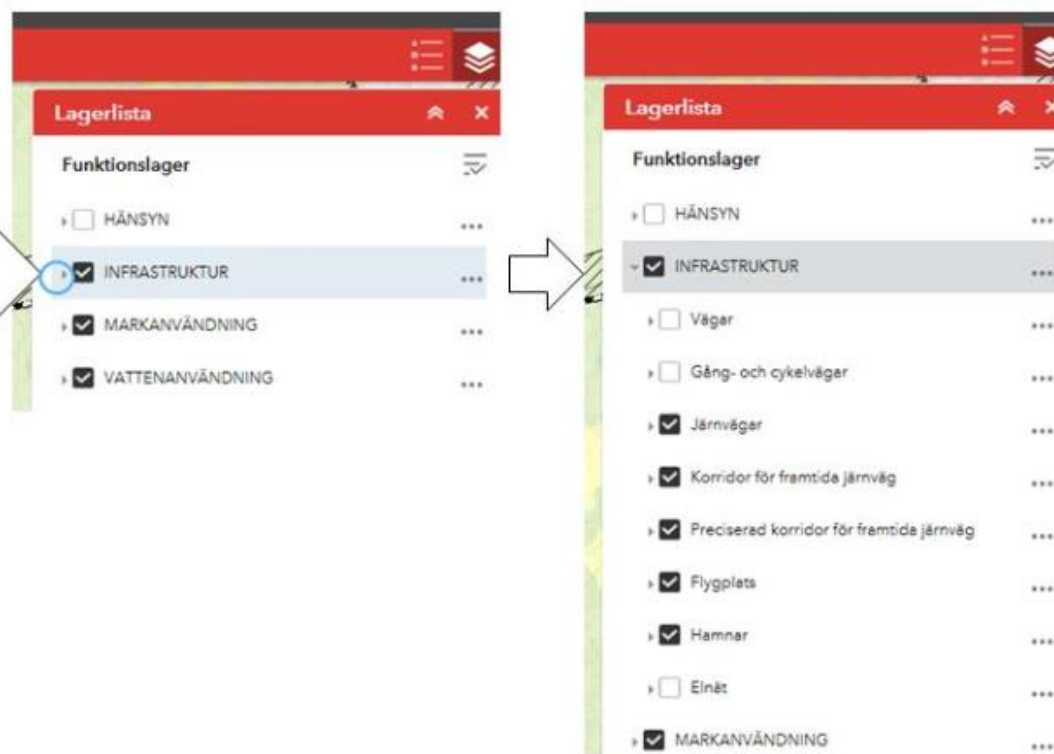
Lagerlista

Funktionslager

HÄNSYN

INFRASTRUKTUR

MARKANVÄNDNING

VATTENANVÄNDNING

Lagerlista

Funktionslager

HÄNSYN

INFRASTRUKTUR

Vägar

Gång- och cykelvägar

Järnvägar

Korridor för framtida järnväg

Preciserad korridor för framtida järnväg

Flygplats

Hamnar

Elnät

MARKANVÄNDNING